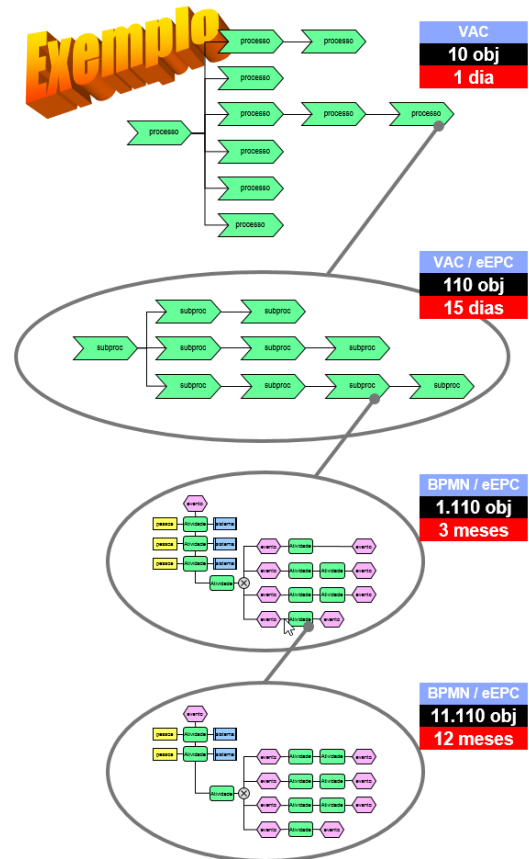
Exemplo

processo
processo
processo
processo
processo
processo
processo
processo
processo
processo

VAC
10 obj
1 dia

subproc
subproc
subproc
subproc
subproc
subproc
subproc
subproc
subproc
subproc
subproc

VAC / eEPC
110 obj
15 dias

evento
pessoa
Atividade
sistema
pessoa
Atividade
sistema
pessoa
Atividade
sistema
Atividade
evento
Atividade
evento
evento
Atividade
Atividade
evento
evento
Atividade
Atividade
evento
evento
Atividade
evento

BPMN / eEPC
1.110 obj
3 meses

evento
pessoa
Atividade
sistema
pessoa
Atividade
sistema
Atividade
evento
Atividade
Atividade
evento
evento
Atividade
Atividade
evento
evento
Atividade
Atividade
evento
evento
Atividade
evento

BPMN / eEPC
11.110 obj
12 meses